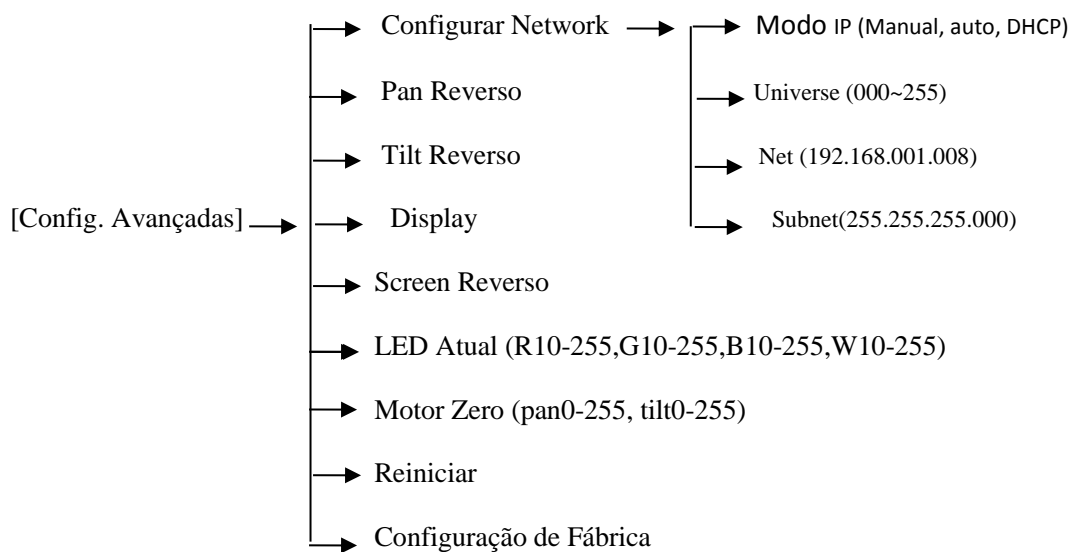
[Config. Avançadas]

Configurar Network

Modo IP (Manual, auto, DHCP)

Universe (000~255)

Net (192.168.001.008)

Subnet(255.255.255.000)

Pan Reverso

Tilt Reverso

Display

Screen Reverso

LED Atual (R10-255,G10-255,B10-255,W10-255)

Motor Zero (pan0-255, tilt0-255)

Reiniciar

Configuração de Fábrica